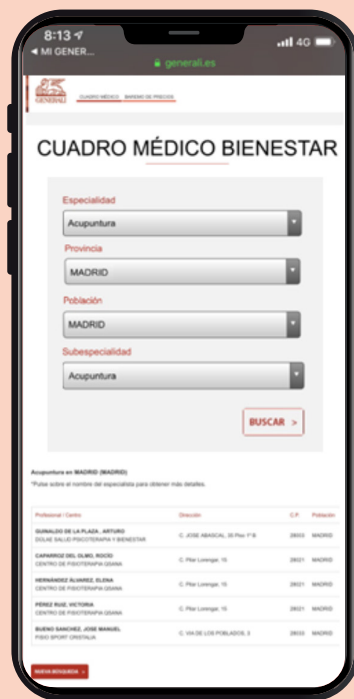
8:13
◂ MI GENER...
4G
generali.es

GENERALI
CUADRO MÉDICO BAREMO DE PRECIOS

CUADRO MÉDICO BIENESTAR

Especialidad
Acupuntura
Provincia
MADRID
Población
MADRID
Subespecialidad
Acupuntura

BUSCAR >

Acupuntura en MADRID (MADRID)
*Pulse sobre el nombre del especialista para obtener más detalles.

| Profesional / Centro | Dirección | C.P. | Población |
|---|---|---|---|
| GUINALDO DE LA PLAZA , ARTURO DOLAE SALUD PSICOTERAPIA Y BIENESTAR | C. JOSE ABASCAL, 35 Plan. 1º B | 28003 | MADRID |
| CAPARROZ DEL OLMO, ROCIO CENTRO DE FISIOTERAPIA GSANA | C. Pilar Lorengar, 15 | 28021 | MADRID |
| HERNÁNDEZ ÁLVAREZ, ELENA CENTRO DE FISIOTERAPIA GSANA | C. Pilar Lorengar, 15 | 28021 | MADRID |
| PÉREZ RUIZ, VICTORIA CENTRO DE FISIOTERAPIA GSANA | C. Pilar Lorengar, 15 | 28021 | MADRID |
| BUENO SANCHEZ, JOSE MANUEL FISIO SPORT CRISTALIA | C. VIA DE LOS POBLADOS, 3 | 28033 | MADRID |

NUEVA BÚSQUEDA >